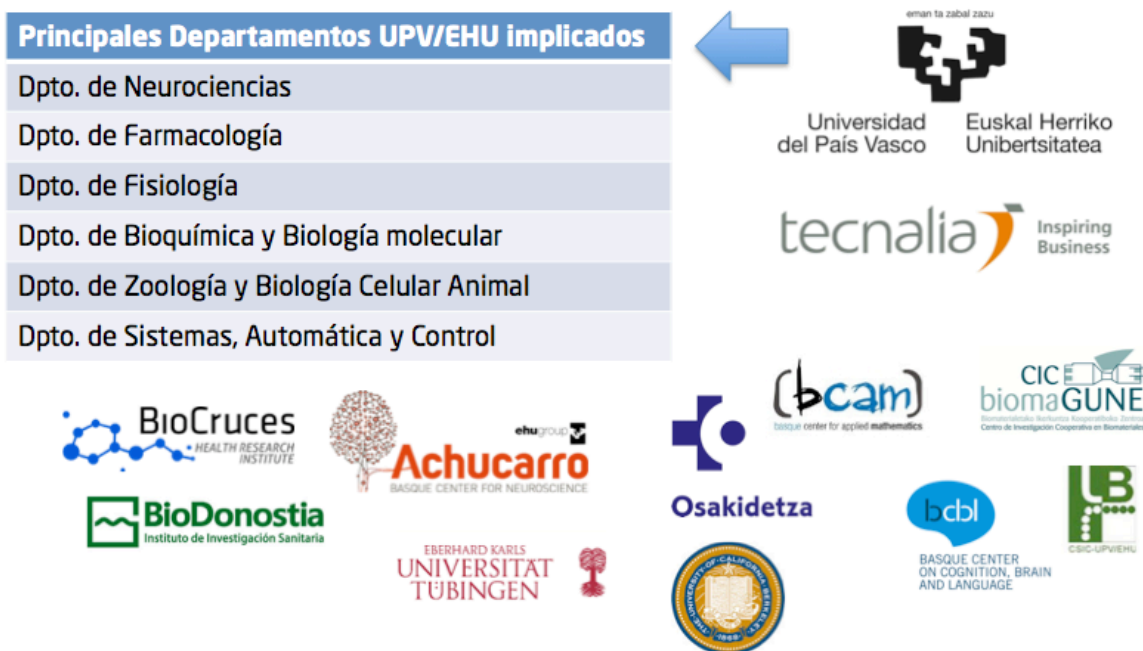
| Principales Departamentos UPV/EHU implicados |
|---|
| Dpto. de Neurociencias |
| Dpto. de Farmacología |
| Dpto. de Fisiología |
| Dpto. de Bioquímica y Biología molecular |
| Dpto. de Zoología y Biología Celular Animal |
| Dpto. de Sistemas, Automática y Control |

eman ta zabal zazu
Universidad del País Vasco
Euskal Herriko Unibertsitatea

tecnalia Inspiring Business

BioCruces HEALTH RESEARCH INSTITUTE

ehugroup
Achucarro
BASQUE CENTER FOR NEUROSCIENCE

BioDonostia
Instituto de Investigación Sanitaria

EBERHARD KARLS
UNIVERSITÄT
TÜBINGEN

Osakidetza

THE UNIVERSITY OF CALIFORNIA BERKELEY 1868

(bcam)
basque center for applied mathematics

CIC biomaGUNE
Biomaterialeen Ikerketa Kooperatiboko Zentroa
Centro de Investigación Cooperativa en Biomateriales

bcbl
BASQUE CENTER ON COGNITION, BRAIN AND LANGUAGE

UB
CSIC-UPV/EHU